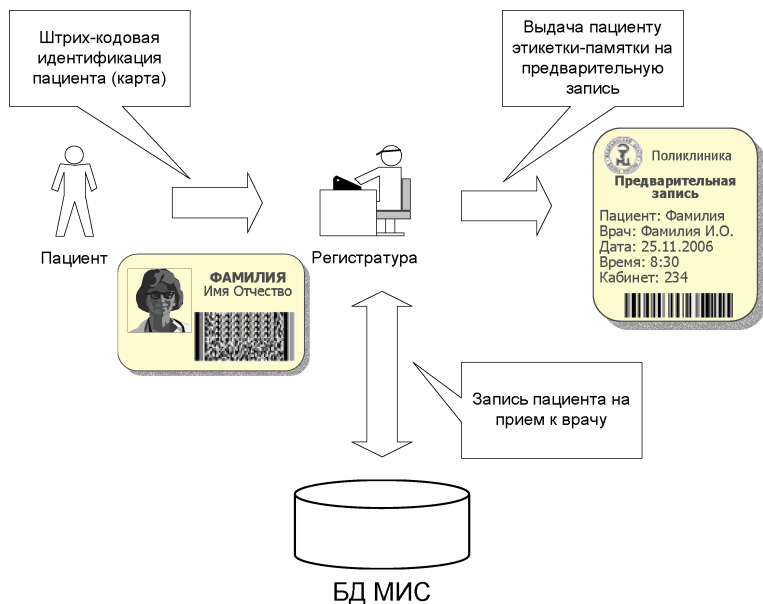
Штрих-кодовая идентификация пациента (карта)

Выдача пациенту этикетки-памятки на предварительную запись

Пациент

Регистратура

ФАМИЛИЯ
Имя Отчество

Поликлиника
Предварительная запись
Пациент: Фамилия
Врач: Фамилия И.О.
Дата: 25.11.2006
Время: 8:30
Кабинет: 234

Запись пациента на прием к врачу

БД МИС